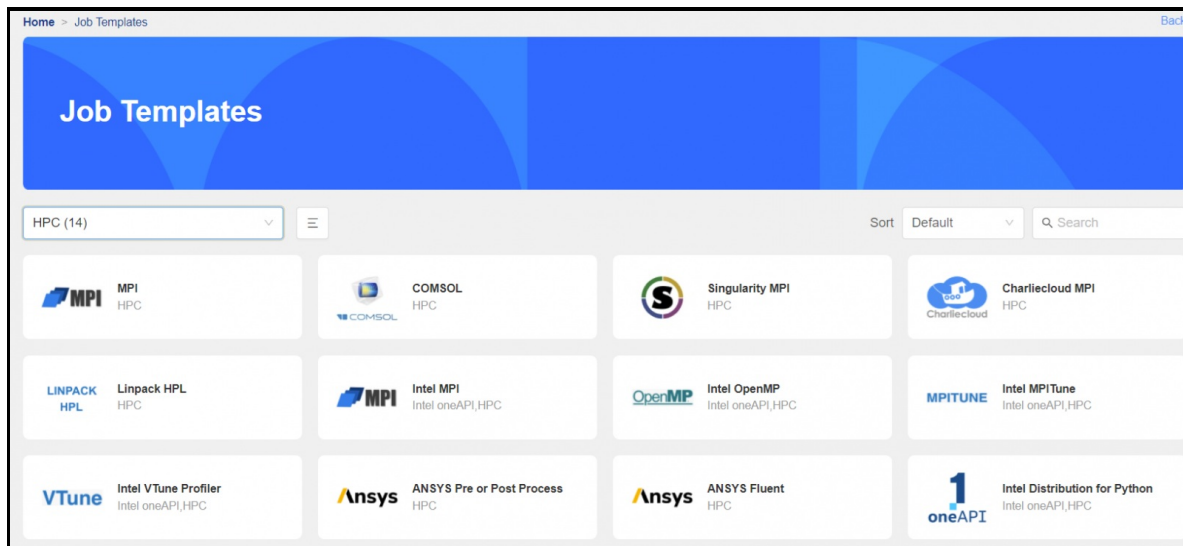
Home > Job Templates

Back

Job Templates

HPC (14)

Sort Default

Search

MPI
MPI
HPC

COMSOL
COMSOL
HPC

S
Singularity MPI
HPC

Charliecloud
Charliecloud MPI
HPC

LINPACK HPL
Linpack HPL
HPC

MPI
Intel MPI
Intel oneAPI,HPC

OpenMP
Intel OpenMP
Intel oneAPI,HPC

MPITUNE
Intel MPITune
Intel oneAPI,HPC

VTune
Intel VTune Profiler
Intel oneAPI,HPC

Ansys
ANSYS Pre or Post Process
HPC

Ansys
ANSYS Fluent
HPC

1 oneAPI
Intel Distribution for Python
Intel oneAPI,HPC